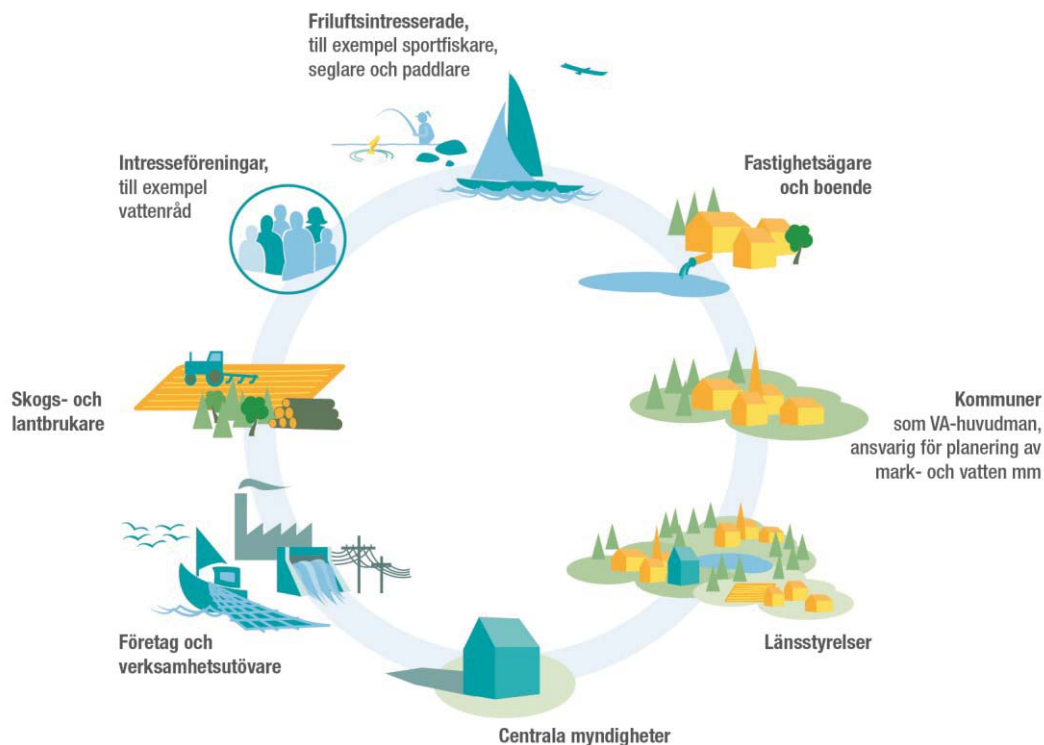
Friluftsintresserade, till exempel sportfiskare, seglare och paddlare

Fastighetsägare och boende

Intresseföreningar, till exempel vattenråd

Skogs- och lantbrukare

Kommuner som VA-huvudman, ansvarig för planering av mark- och vatten mm

Företag och verksamhetsutövare

Länsstyrelser

Centrala myndigheter